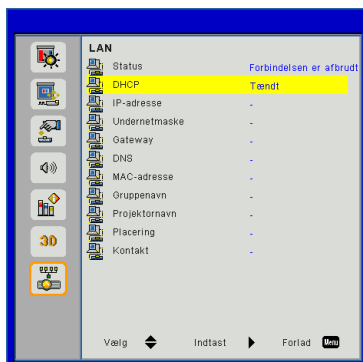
LAN

| | |
|---|---|
| Status | Forbindelsen er afbrudt |
| DHCP | Tændt |
| IP-adresse | - |
| Undernetmaske | - |
| Gateway | - |
| DNS | - |
| MAC-adresse | - |
| Gruppenavn | - |
| Projektornavn | - |
| Placering | - |
| Kontakt | - |

3D

Vælg Indtast Forlad Menu